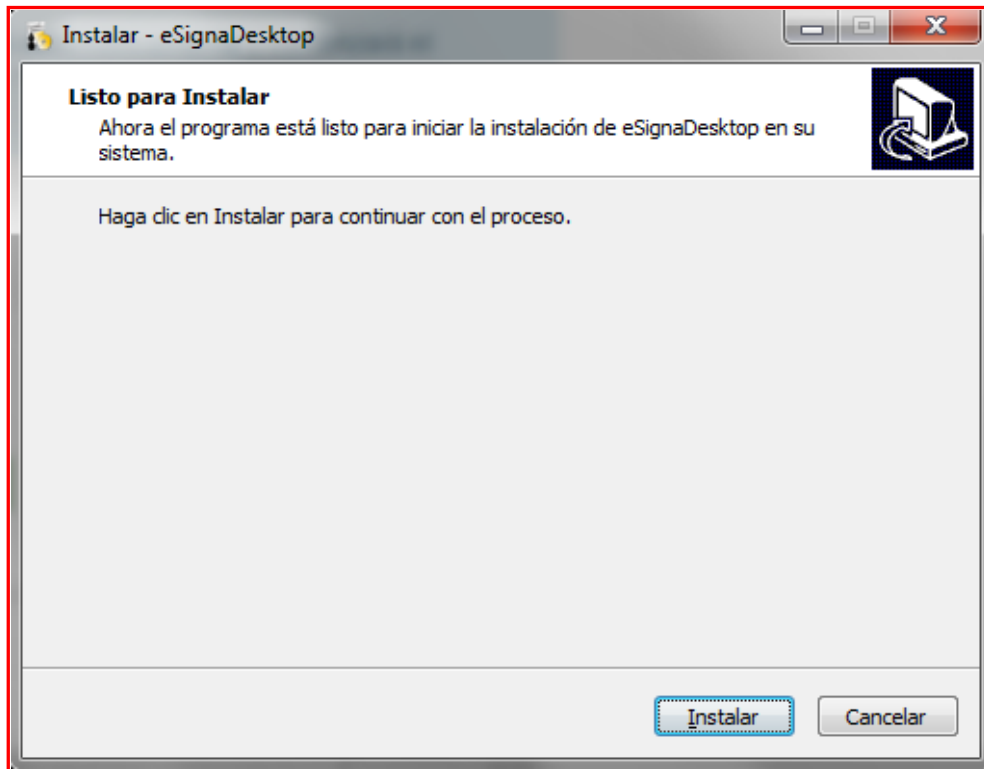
Instalar - eSignaDesktop

Listo para Instalar
Ahora el programa está listo para iniciar la instalación de eSignaDesktop en su sistema.

Haga clic en Instalar para continuar con el proceso.

Instalar
Cancelar